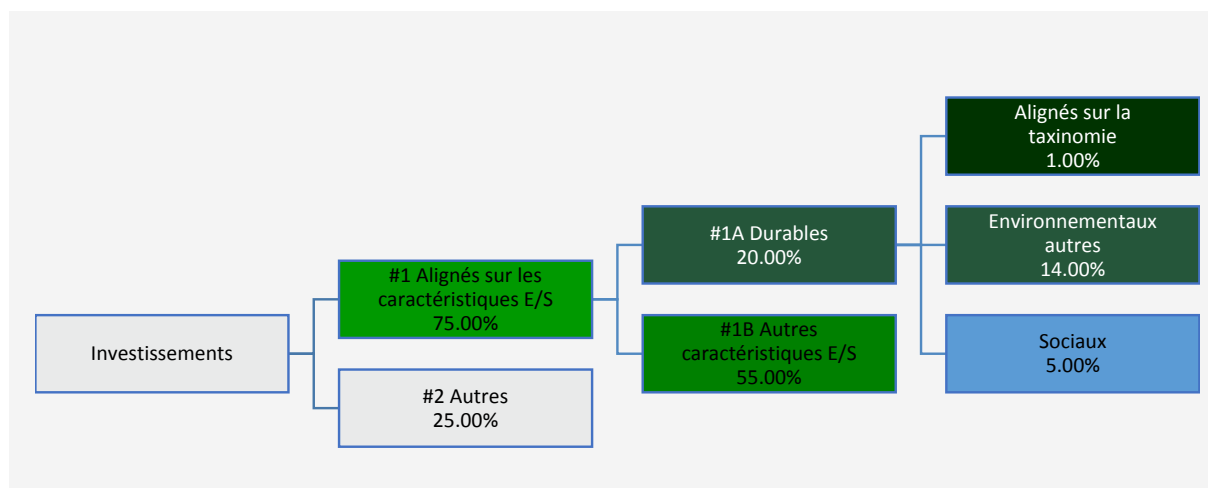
Investissements

#1 Alignés sur les caractéristiques E/S
75.00%

#2 Autres
25.00%

#1A Durables
20.00%

#1B Autres caractéristiques E/S
55.00%

Alignés sur la taxinomie
1.00%

Environnementaux autres
14.00%

Sociaux
5.00%